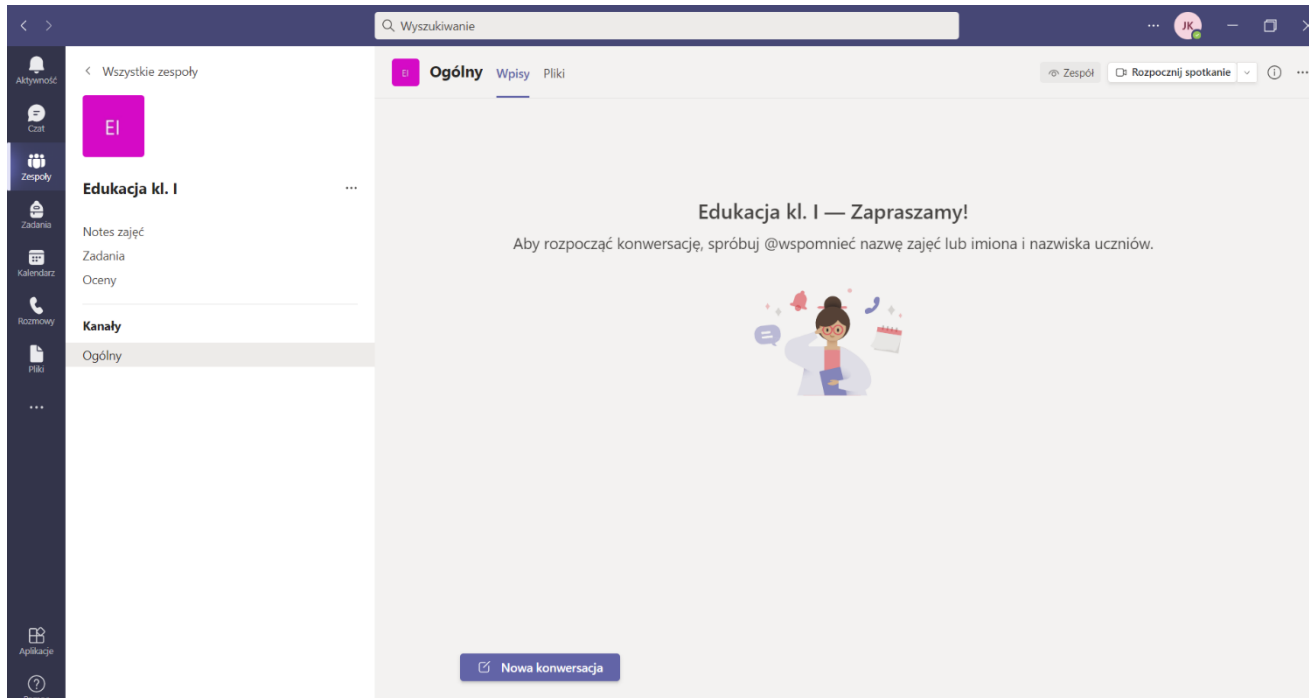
Wyszukiwanie

JK

Aktywność
Czat
Zespoły
Zadania
Kalendarz
Rozmowy
Pliki
...
Aplikacje

< Wszystkie zespoły

EI

Edukacja kl. I ...

Notes zajęć
Zadania
Oceny

Kanały
Ogólny

EI Ogólny Wpisy Pliki

Zespół Rozpocznij spotkanie

Edukacja kl. I — Zapraszamy!
Aby rozpocząć konwersację, spróbuj @wspomnieć nazwę zajęć lub imiona i nazwiska uczniów.

Nowa konwersacja